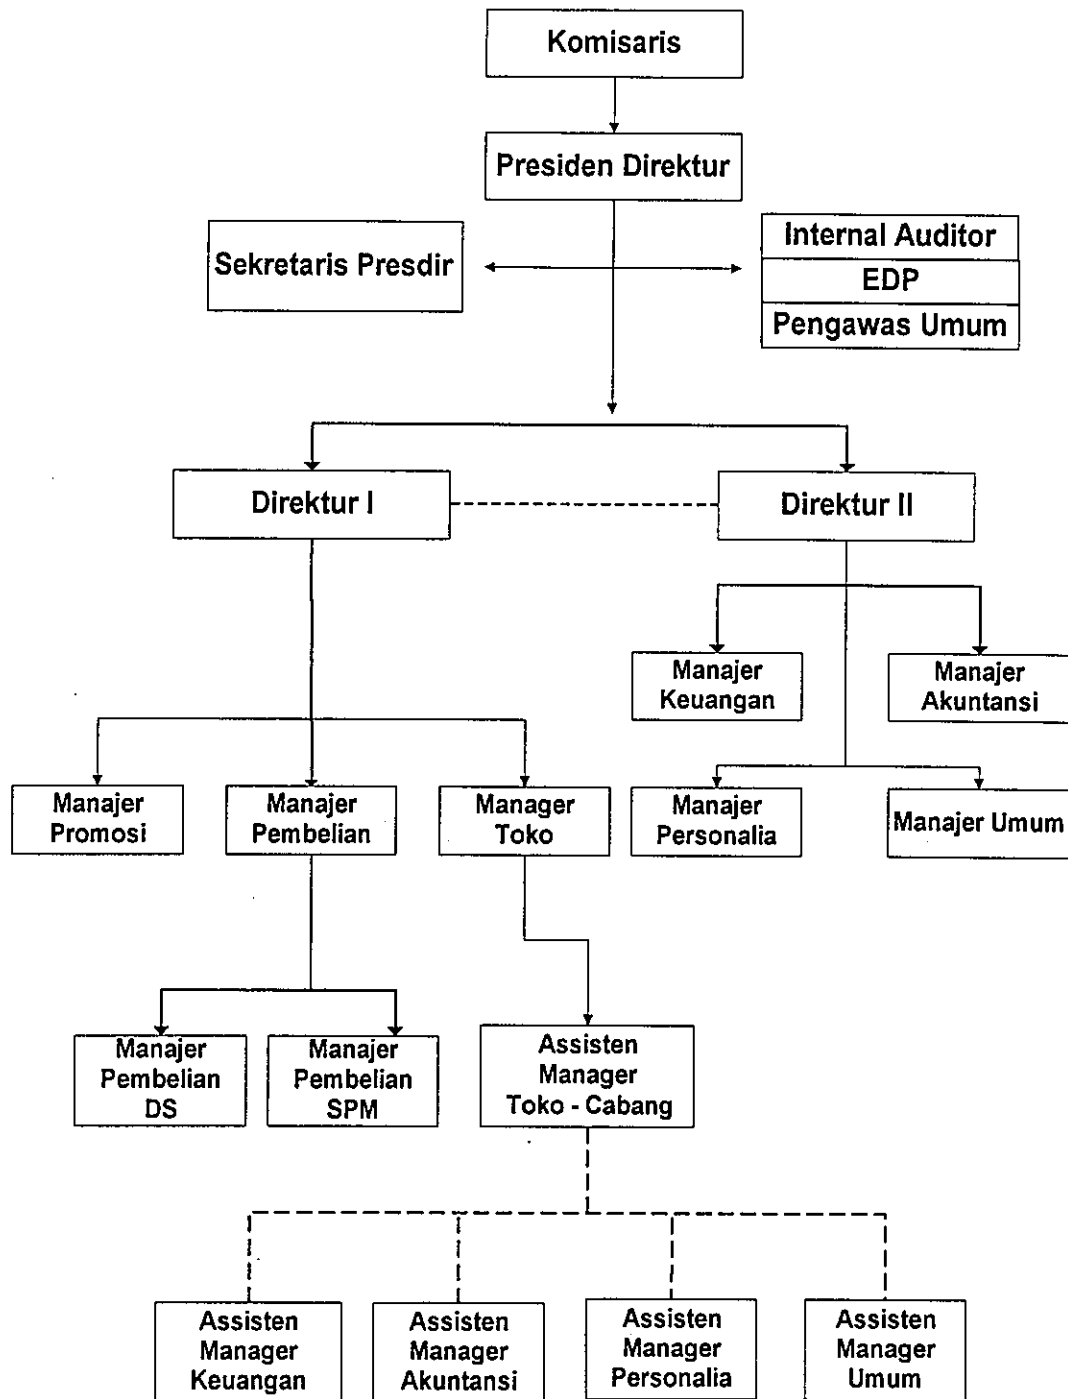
Komisaris

Presiden Direktur

Sekretaris Presdir

Internal Auditor

EDP

Pengawas Umum

Direktur I

Direktur II

Manajer Keuangan

Manajer Akuntansi

Manajer Promosi

Manajer Pembelian

Manager Toko

Manajer Personalia

Manajer Umum

Manajer Pembelian DS

Manajer Pembelian SPM

Assisten Manager Toko - Cabang

Assisten Manager Keuangan

Assisten Manager Akuntansi

Assisten Manager Personalia

Assisten Manager Umum